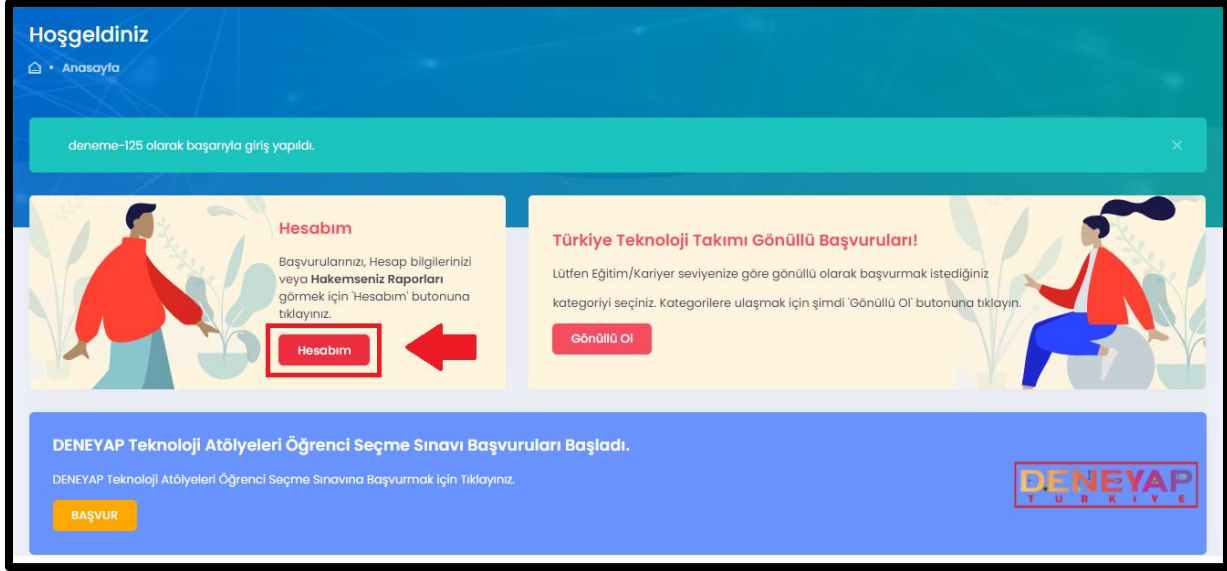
Hoşgeldiniz

Anasayfa

deneme-125 olarak başarıyla giriş yapıldı.

×

Hesabım

Başvurularınızı, Hesap bilgilerinizi veya **Hakemseniz Raporları** görmek için 'Hesabım' butonuna tıklayınız.

Hesabım

Türkiye Teknoloji Takımı Gönüllü Başvuruları!

Lütfen Eğitim/Kariyer seviyenize göre gönüllü olarak başvurmak istediğiniz kategoriyi seçiniz. Kategorilere ulaşmak için şimdi 'Gönüllü Ol' butonuna tıklayın.

Gönüllü Ol

DENEYAP Teknoloji Atölyeleri Öğrenci Seçme Sınavı Başvuruları Başladı.

DENEYAP Teknoloji Atölyeleri Öğrenci Seçme Sınavına Başvurmak için Tıklayınız.

BAŞVUR

DENEYAP
TÜRKİYE